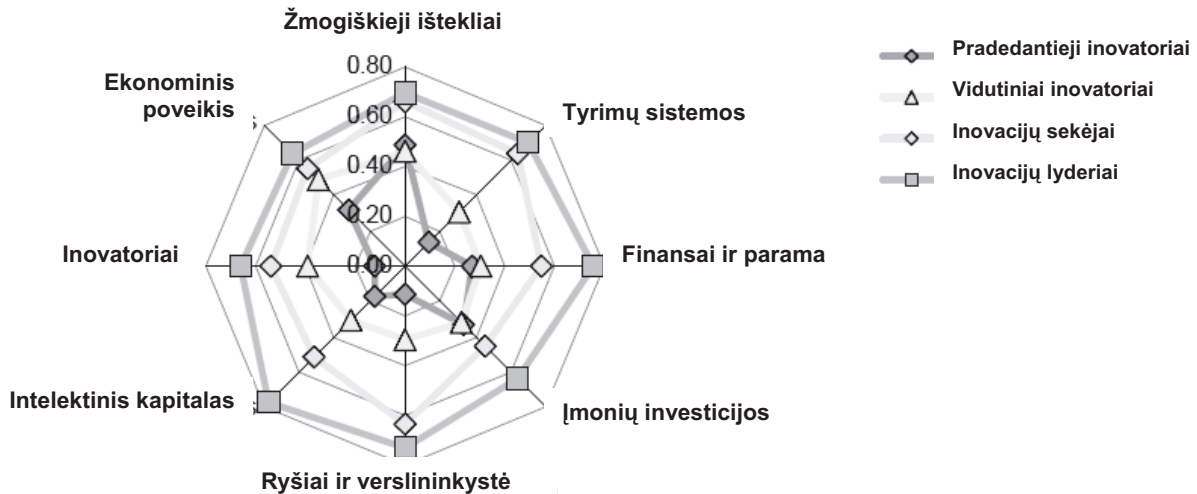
Žmogiškieji ištekliai

0.80
0.60
0.40
0.20
0.00

Tyrimų sistemos
Finansai ir parama
Įmonių investicijos
Ryšiai ir verslininkystė
Intelektinis kapitalas
Inovatoriai
Ekonominis poveikis

Pradedantieji inovatoriai
Vidutiniai inovatoriai
Inovacijų sekėjai
Inovacijų lyderiai